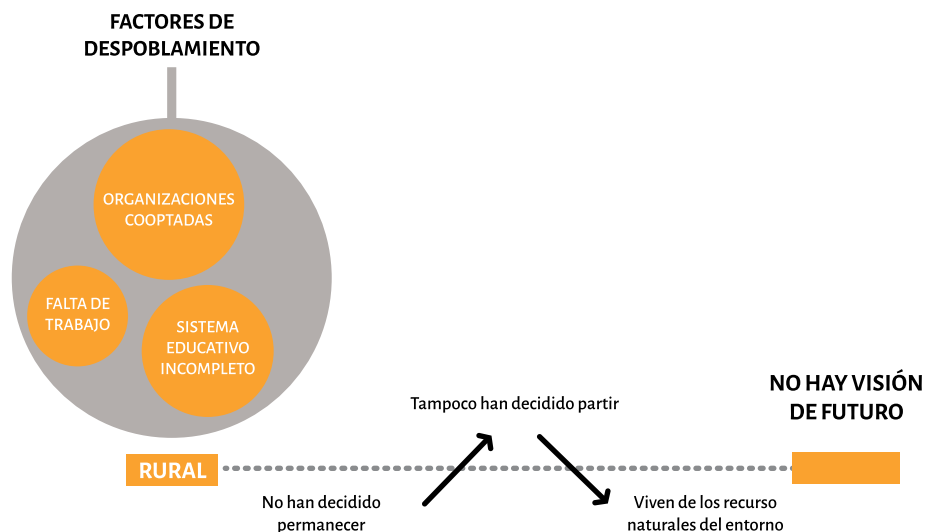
FACTORES DE DESPOBLAMIENTO

ORGANIZACIONES COOPTADAS

FALTA DE TRABAJO

SISTEMA EDUCATIVO INCOMPLETO

Tampoco han decidido partir

NO HAY VISIÓN DE FUTURO

RURAL

No han decidido permanecer

Viven de los recurso naturales del entorno